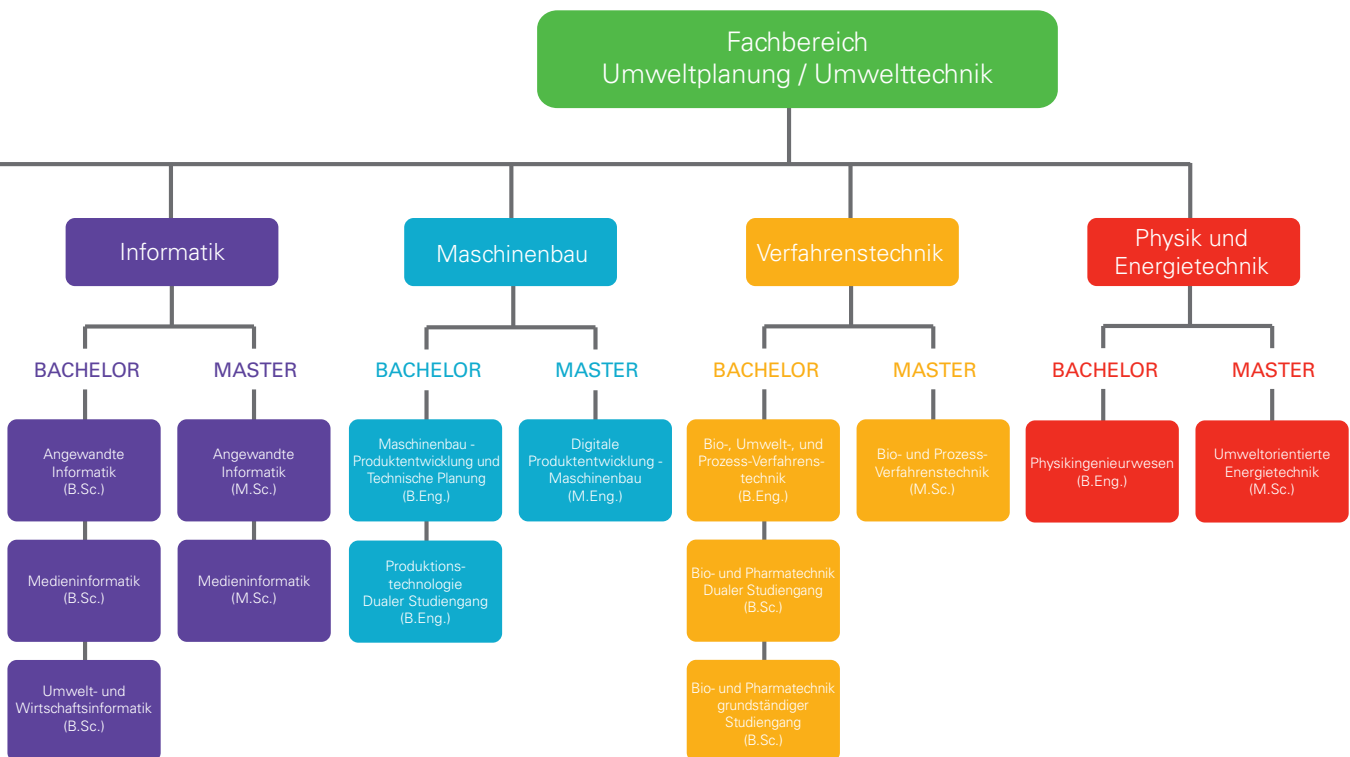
Fachbereich
Umweltplanung / Umwelttechnik

Informatik

BACHELOR

Angewandte Informatik (B.Sc.)

Medieninformatik (B.Sc.)

Umwelt- und Wirtschaftsinformatik (B.Sc.)

MASTER

Angewandte Informatik (M.Sc.)

Medieninformatik (M.Sc.)

Maschinenbau

BACHELOR

Maschinenbau - Produktentwicklung und Technische Planung (B.Eng.)

Produktionstechnologie Dualer Studiengang (B.Eng.)

MASTER

Digitale Produktentwicklung - Maschinenbau (M.Eng.)

Verfahrenstechnik

BACHELOR

Bio-, Umwelt-, und Prozess-Verfahrenstechnik (B.Eng.)

Bio- und Pharmatechnik Dualer Studiengang (B.Sc.)

Bio- und Pharmatechnik grundständiger Studiengang (B.Sc.)

MASTER

Bio- und Prozess-Verfahrenstechnik (M.Sc.)

Physik und Energietechnik

BACHELOR

Physikingenieurwesen (B.Eng.)

MASTER

Umweltorientierte Energietechnik (M.Sc.)